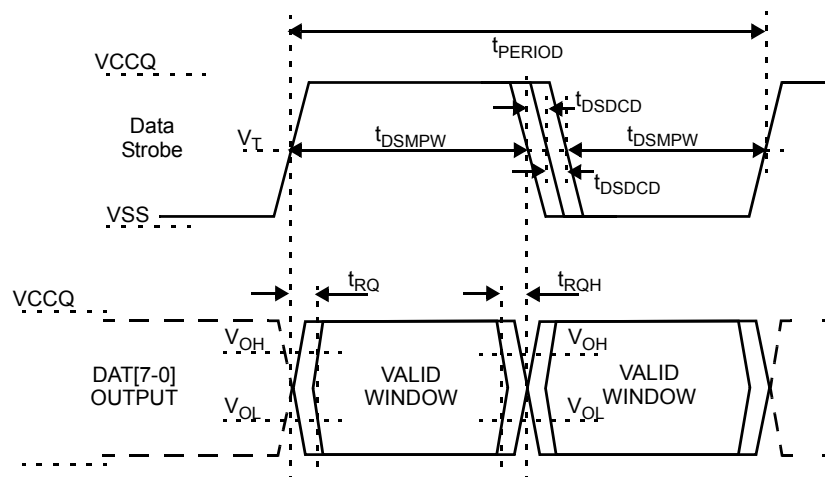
$t_{PERIOD}$

VCCQ

$t_{DSDCD}$

Data Strobe

$V_T$

$t_{DSMPW}$

$t_{DSMPW}$

$t_{DSDCD}$

VSS

VCCQ

$t_{RQ}$

$t_{RQH}$

$V_{OH}$

$V_{OH}$

DAT[7-0] OUTPUT

VALID WINDOW

VALID WINDOW

$V_{OL}$

$V_{OL}$